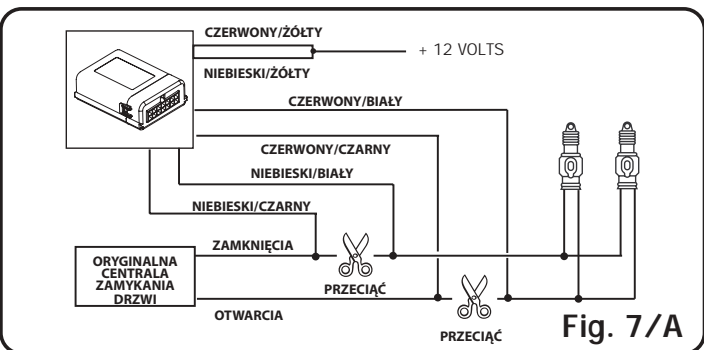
CZERWONY/ŻÓŁTY

+ 12 VOLTS

NIEBIESKI/ŻÓŁTY

CZERWONY/BIAŁY

CZERWONY/CZARNY

NIEBIESKI/BIAŁY

NIEBIESKI/CZARNY

ORYGINALNA CENTRALA ZAMYKANIA DRZWI

ZAMKNIĘCIA

PRZECIĄĆ

OTWARCIA

PRZECIĄĆ

Fig. 7/A